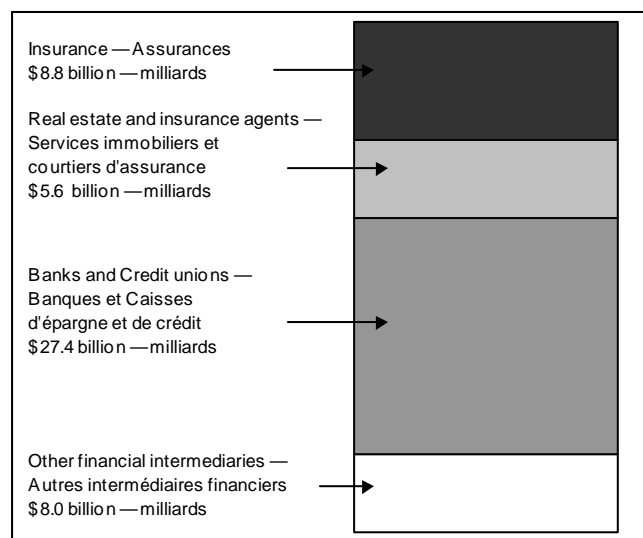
Insurance — Assurances
$8.8 billion — milliards

Real estate and insurance agents — Services immobiliers et courtiers d'assurance
$5.6 billion — milliards

Banks and Credit unions — Banques et Caisses d'épargne et de crédit
$27.4 billion — milliards

Other financial intermediaries — Autres intermédiaires financiers
$8.0 billion — milliards